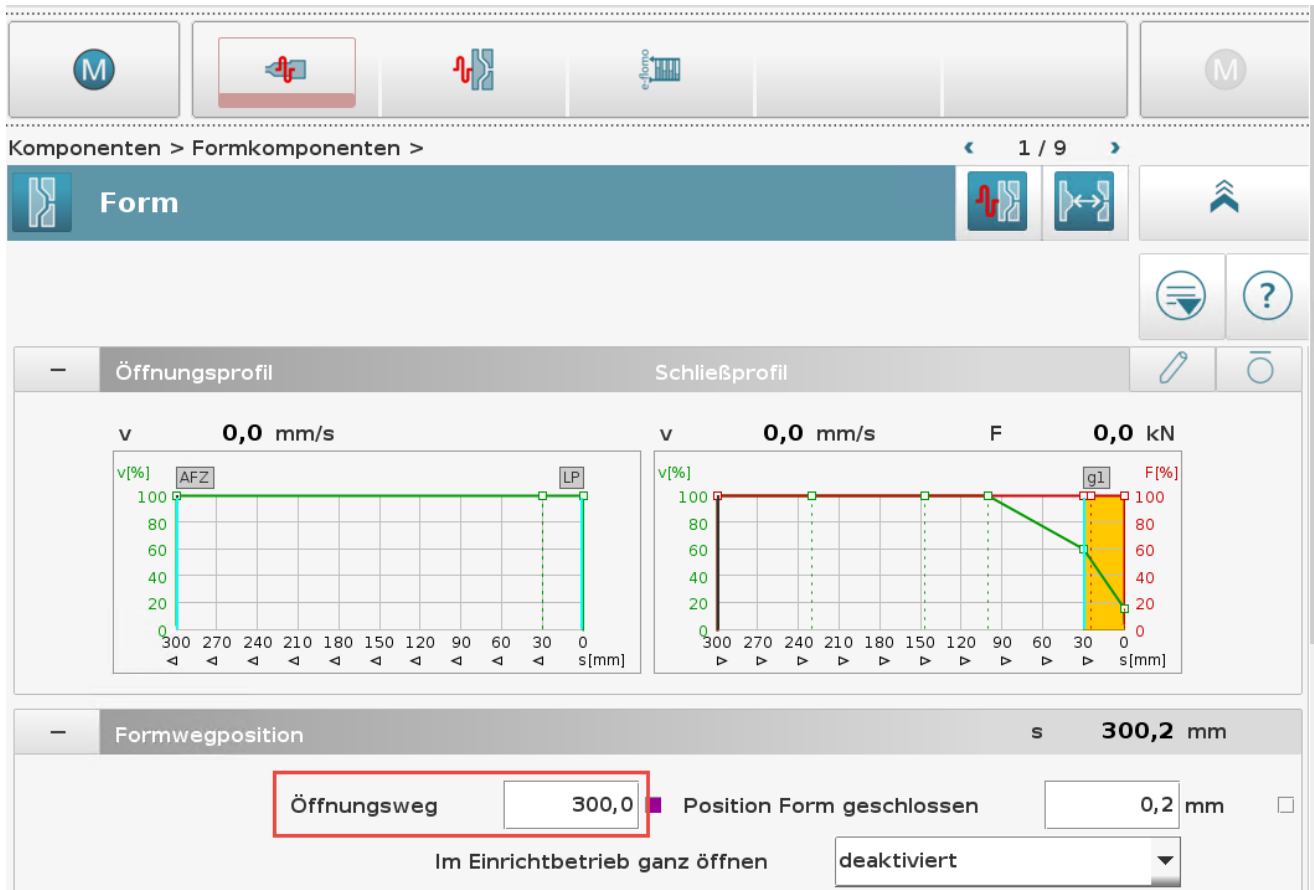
M

e-flomo

M

Komponenten > Formkomponenten >

‹ 1 / 9 ›

Form

−

Öffnungsprofil

Schließprofil

v 0,0 mm/s

v[%]

AFZ

LP

100
80
60
40
20
0

300 270 240 210 180 150 120 90 60 30 0
s[mm]

v 0,0 mm/s F 0,0 kN

v[%]

g1

F[%]

100
80
60
40
20
0

100
80
60
40
20
0

300 270 240 210 180 150 120 90 60 30 0
s[mm]

−

Formwegposition

s 300,2 mm

Öffnungsweg 300,0

Position Form geschlossen 0,2 mm

Im Einrichtbetrieb ganz öffnen deaktiviert